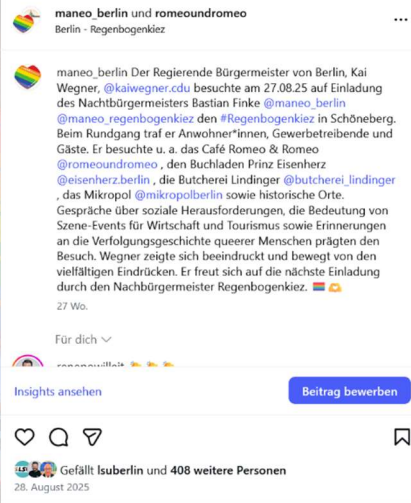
maneo_berlin und romeoundromeo
Berlin - Regenbogenkiez

maneo_berlin Der Regierende Bürgermeister von Berlin, Kai Wegner, @kaiwegner.cdu besuchte am 27.08.25 auf Einladung des Nachtbürgermeisters Bastian Finke @maneo_berlin @maneo_regenbogenkiez den #Regenbogenkiez in Schöneberg. Beim Rundgang traf er Anwohner*innen, Gewerbetreibende und Gäste. Er besuchte u. a. das Café Romeo & Romeo @romeoundromeo , den Buchladen Prinz Eisenherz @eisenherz.berlin , die Butcherei Lindinger @butcherei_lindinger , das Mikropol @mikropolberlin sowie historische Orte. Gespräche über soziale Herausforderungen, die Bedeutung von Szene-Events für Wirtschaft und Tourismus sowie Erinnerungen an die Verfolgungsgeschichte queerer Menschen prägten den Besuch. Wegner zeigte sich beeindruckt und bewegt von den vielfältigen Eindrücken. Er freut sich auf die nächste Einladung durch den Nachbürgermeister Regenbogenkiez. 🏳️‍🌈 🫶

27 Wo.

Für dich ∨

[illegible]

Insights ansehen

Beitrag bewerben

Gefällt lsuberlin und 408 weitere Personen

28. August 2025